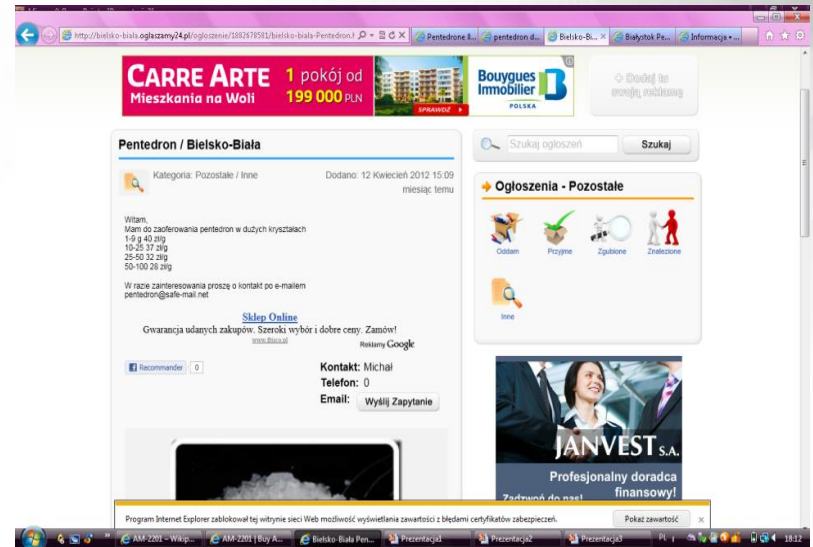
http://bielsko-biala.ogloszamy24.pl/ogloszenie/1882678581/bielsko-biala-Pentedron.l

Pentedrone li... | pentedron d... | Bielsko-Bi... | Białystok Pe... | Informacja -...

CARRE ARTE
Mieszkania na Woli
1 pokój od 199 000 PLN
SPRAWDŹ
Bouygues Immobilier POLSKA

Dodaj tu swoją reklamę

Pentedron / Bielsko-Biała

Kategoria: Pozostałe / Inne

Dodano: 12 Kwiecień 2012 15:09
miesiąc temu

Witam,
Mam do zaoferowania pentedron w dużych kryształach
1-9 g 40 zł/g
10-25 37 zł/g
25-50 32 zł/g
50-100 28 zł/g

W razie zainteresowania proszę o kontakt po e-mailem
pentedron@safe-mail.net

Sklep Online
Gwarancja udanych zakupów. Szeroki wybór i dobre ceny. Zamów!
www.Bisco.pl
Reklamy Google

Recommander 0

Kontakt: Michał
Telefon: 0
Email: Wyślij Zapytanie

Szukaj ogłoszeń
Szukaj

Ogłoszenia - Pozostałe

Oddam
Przyjmę
Zgubione
Znalezione
Inne

JANVEST S.A.
Profesjonalny doradca finansowy!
Zadzwoń do nas!

Program Internet Explorer zablokował tej witrynie sieci Web możliwość wyświetlania zawartości z błędami certyfikatów zabezpieczeń.
Pokaż zawartość

AM-2201 - Wikip... | AM-2201 | Buy A... | Bielsko-Biała Pen... | Prezentacja1 | Prezentacja2 | Prezentacja3
PL
18:12